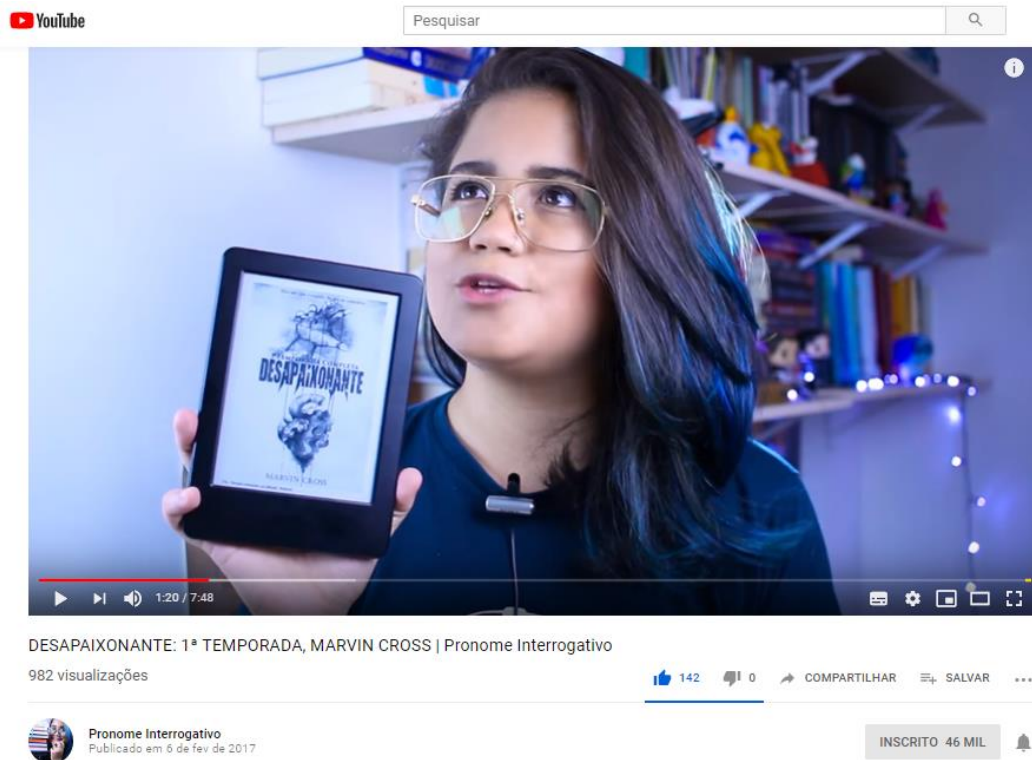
YouTube

Pesquisar

DESAPAIXONANTE

MARVIN CROSS

1:20 / 7:48

DESAPAIXONANTE: 1ª TEMPORADA, MARVIN CROSS | Pronome Interrogativo

982 visualizações

142 0 COMPARTILHAR SALVAR

Pronome Interrogativo
Publicado em 6 de fev de 2017

INSCRITO 46 MIL